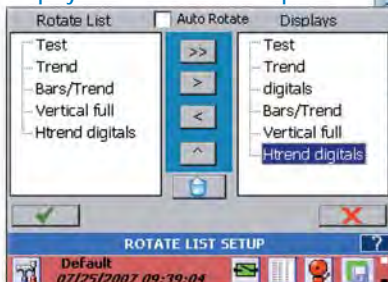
Rotate List
Auto Rotate
Displays

Test
Trend
Bars/Trend
Vertical full
Htrend digitals

>>
>
<
^

Test
Trend
digitals
Bars/Trend
Vertical full
Htrend digitals

ROTATE LIST SETUP
?

Default
07/25/2007 09:39:04